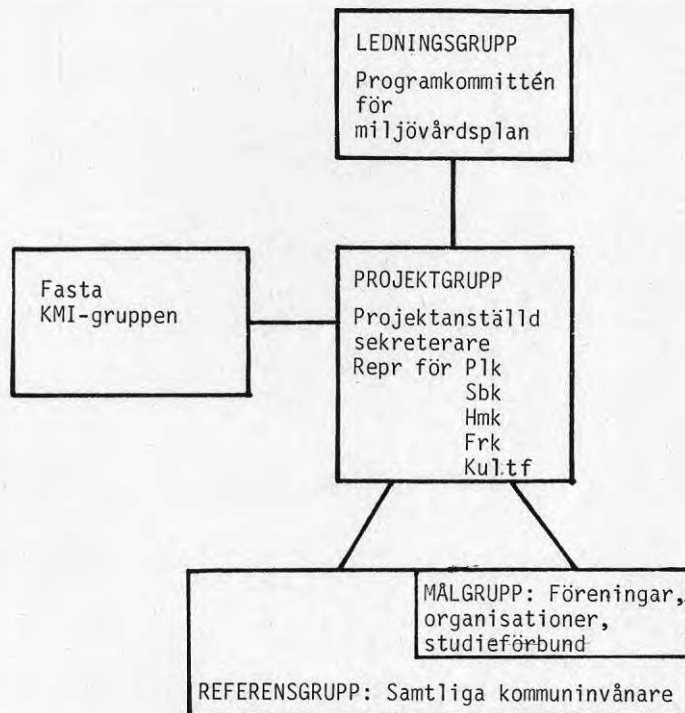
LEDNINGSGRUPP
Programkommittén för miljövårdsplan

Fasta KMI-gruppen

PROJEKTGRUPP
Projektanställd sekreterare
Repr för Plk
Sbk
Hmk
Frk
Kultf

MÅLGRUPP: Föreningar, organisationer, studieförbund

REFERENSGRUPP: Samtliga kommuninvånare